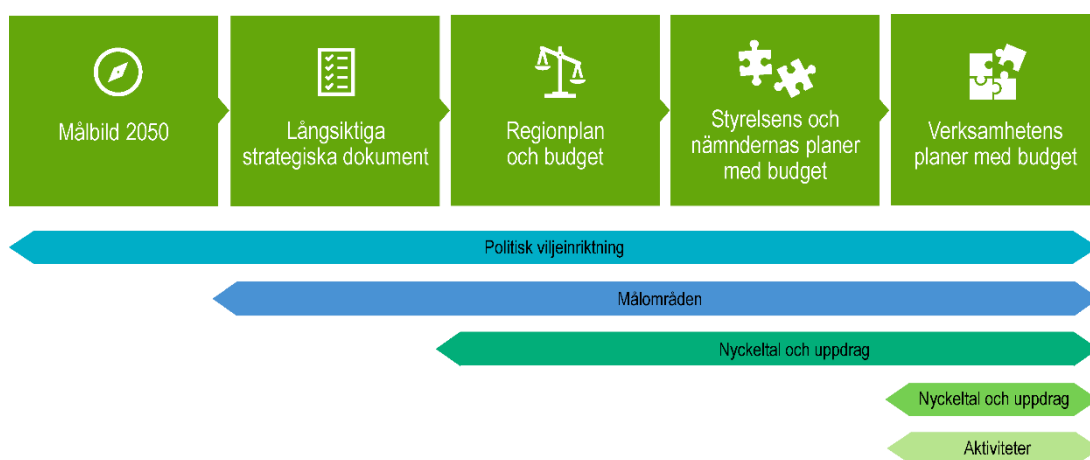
Målbild 2050

Långsiktiga strategiska dokument

Regionplan och budget

Styrelsens och nämndernas planer med budget

Verksamhetens planer med budget

Politisk viljeinriktning

Målområden

Nyckeltal och uppdrag

Nyckeltal och uppdrag

Aktiviteter